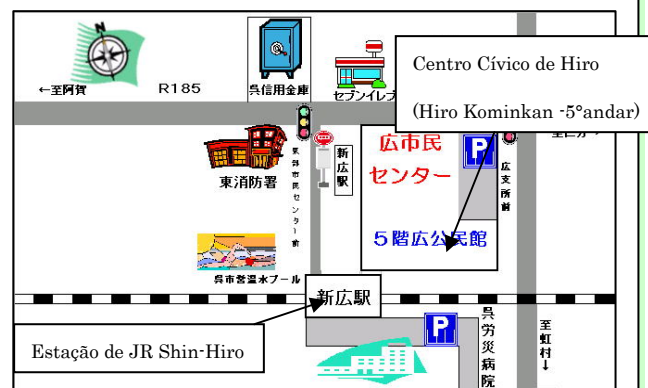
N

←至阿賀

R185

呉信用金庫

セブンイレブ

Centro Cívico de Hiro

(Hiro Kominkan -5°andar)

東消防署

新広駅

呉市市民センター前

広市民センター

P

広支所前

5階広公民館

呉市営温水プール

新広駅

Estação de JR Shin-Hiro

P

呉労災病院

至虹村↓